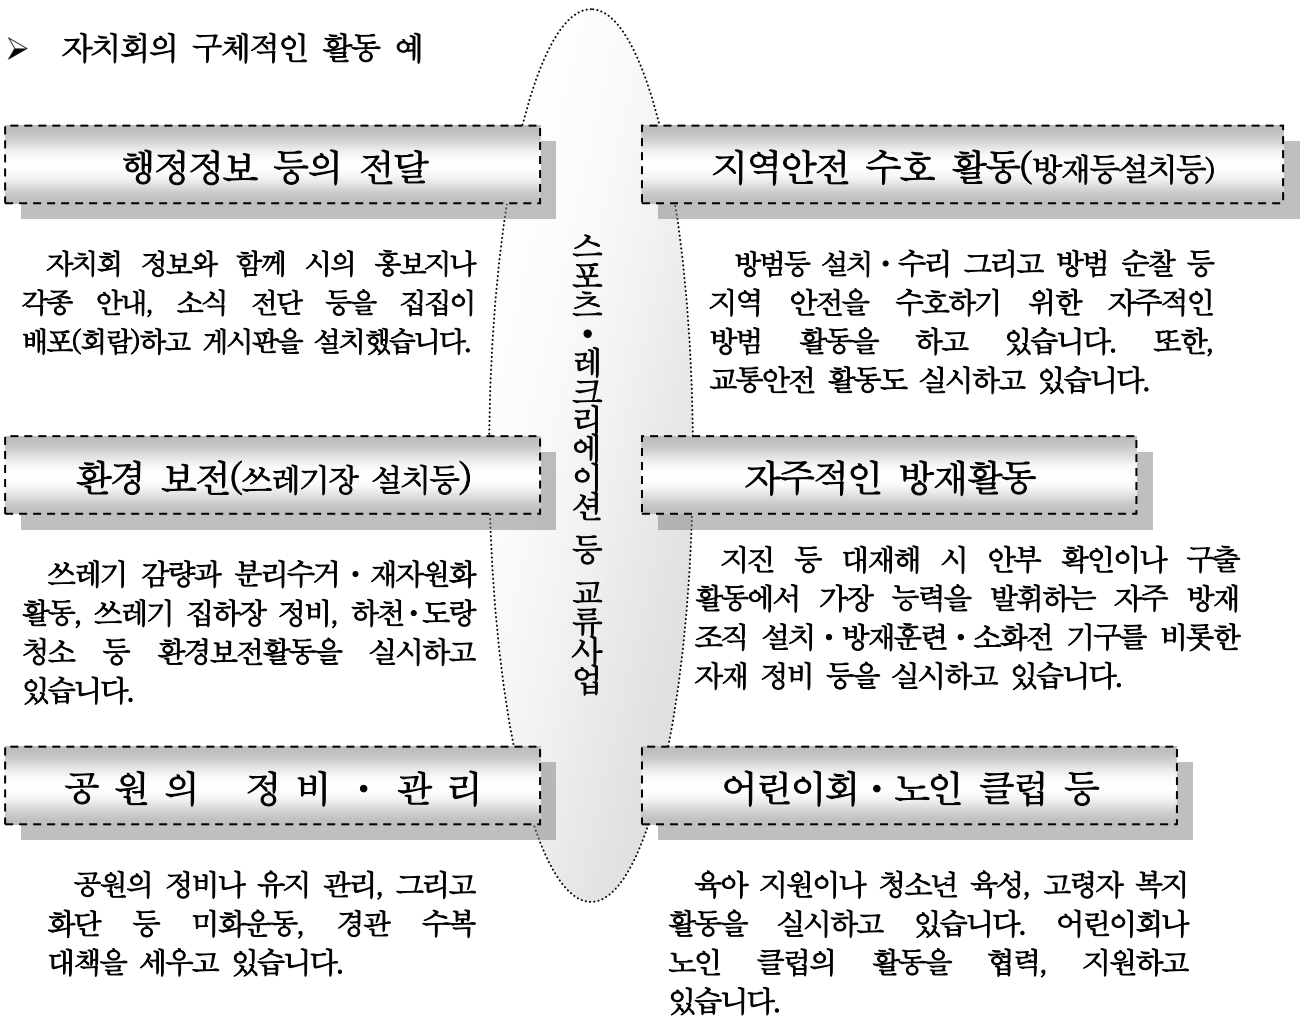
➢ 자치회의 구체적인 활동 예

행정정보 등의 전달

자치회 정보와 함께 시의 홍보지나 각종 안내, 소식 전단 등을 집집이 배포(회람)하고 게시판을 설치했습니다.

환경 보전(쓰레기장 설치등)

쓰레기 감량과 분리수거・재자원화 활동, 쓰레기 집하장 정비, 하천・도랑 청소 등 환경보전활동을 실시하고 있습니다.

공 원 의 정 비 ・ 관 리

공원의 정비나 유지 관리, 그리고 화단 등 미화운동, 경관 수복 대책을 세우고 있습니다.

스포츠・레크리에이션 등 교류사업

지역안전 수호 활동(방재등설치등)

방범등 설치・수리 그리고 방범 순찰 등 지역 안전을 수호하기 위한 자주적인 방범 활동을 하고 있습니다. 또한, 교통안전 활동도 실시하고 있습니다.

자주적인 방재활동

지진 등 대재해 시 안부 확인이나 구출 활동에서 가장 능력을 발휘하는 자주 방재 조직 설치・방재훈련・소화전 기구를 비롯한 자재 정비 등을 실시하고 있습니다.

어린이회・노인 클럽 등

육아 지원이나 청소년 육성, 고령자 복지 활동을 실시하고 있습니다. 어린이회나 노인 클럽의 활동을 협력, 지원하고 있습니다.